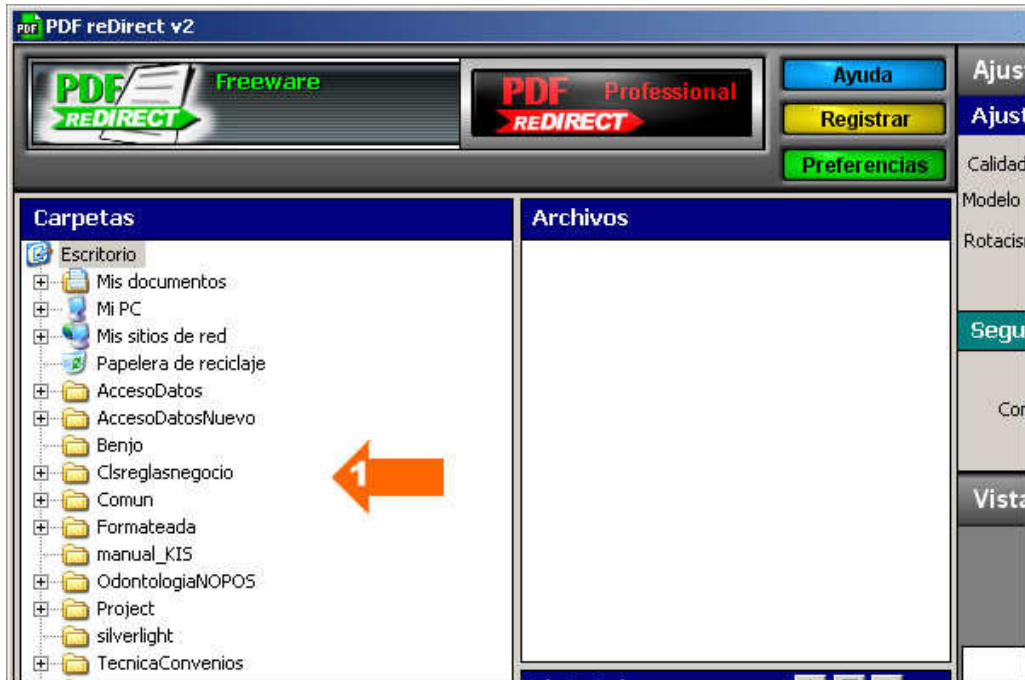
PDF reDirect v2

PDF REDIRECT Freeware

PDF Professional REDIRECT

Ayuda
Registrar
Preferencias

Ajus
Ajus
Calidad
Modelo
Rotacis
Segu
Cor
Vista

Carpetas
Escritorio
Mis documentos
Mi PC
Mis sitios de red
Papelera de reciclaje
AccesoDatos
AccesoDatosNuevo
Benjo
Clsreglasnegocio
Comun
Formateada
manual_KIS
OdontologiaNOPOS
Project
silverlight
TecnicaConvenios

1

Archivos